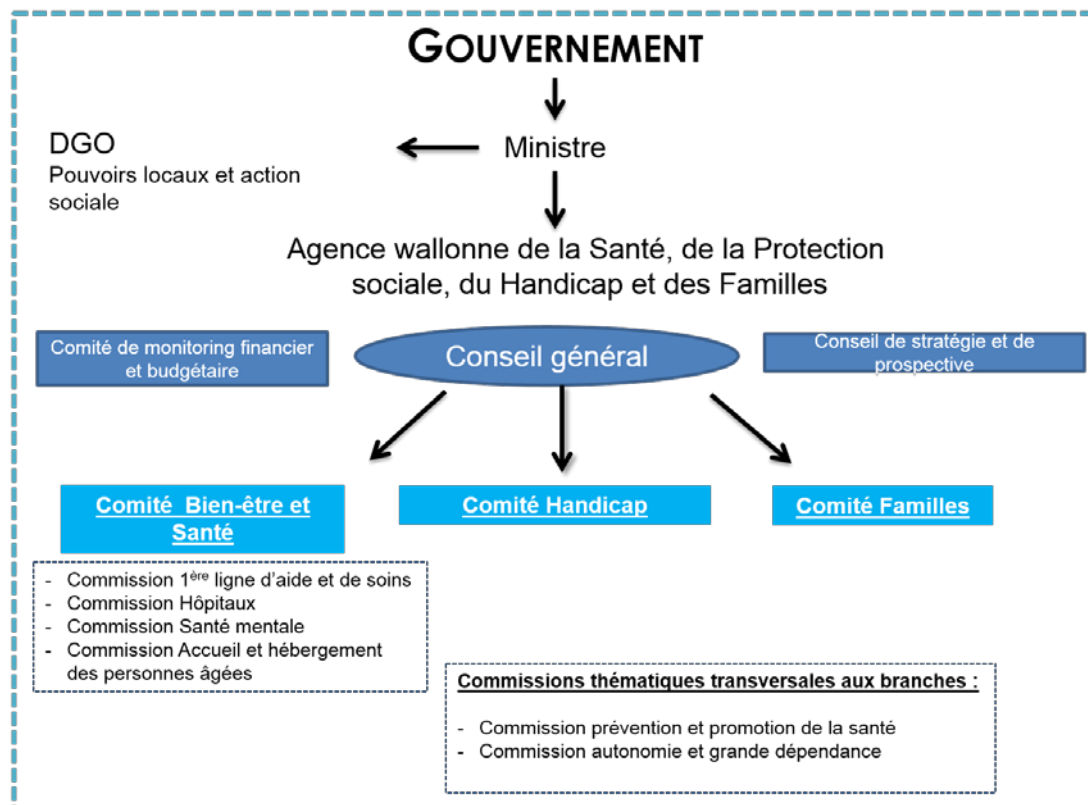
GOUVERNEMENT

DGO
Pouvoirs locaux et action sociale

Ministre

Agence wallonne de la Santé, de la Protection sociale, du Handicap et des Familles

Comité de monitoring financier et budgétaire

Conseil général

Conseil de stratégie et de prospective

Comité Bien-être et Santé

Comité Handicap

Comité Familles

- Commission 1$^{ère}$ ligne d'aide et de soins
- Commission Hôpitaux
- Commission Santé mentale
- Commission Accueil et hébergement des personnes âgées

Commissions thématiques transversales aux branches :

- Commission prévention et promotion de la santé
- Commission autonomie et grande dépendance